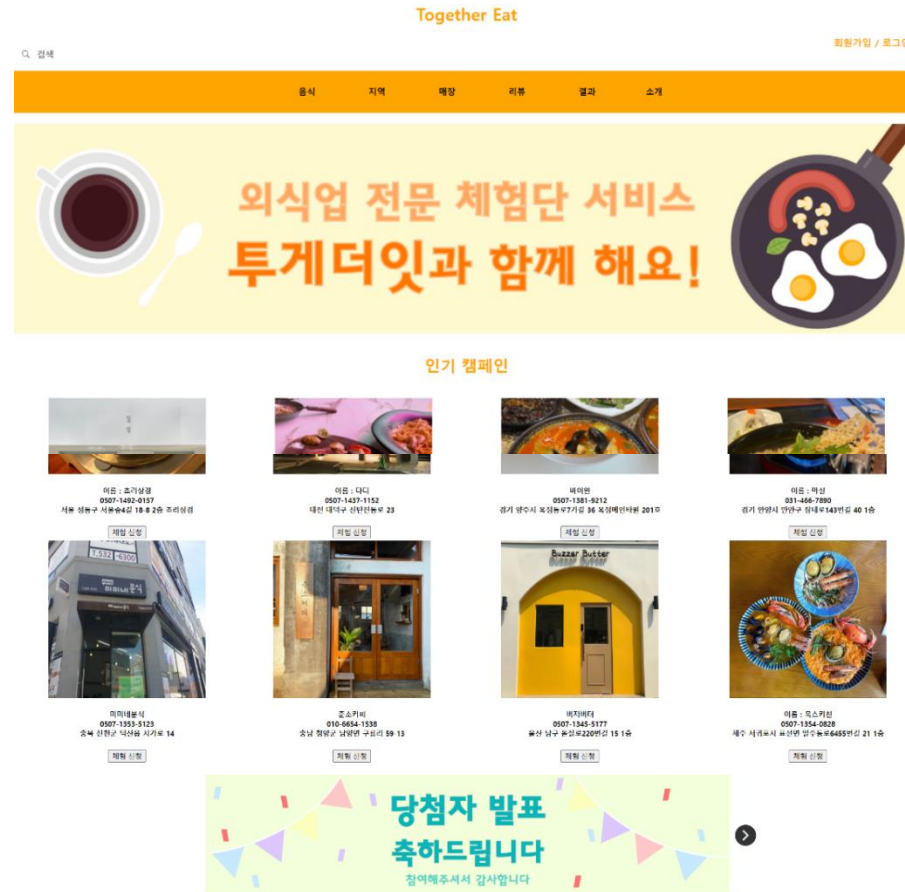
Together Eat

검색

회원가입 / 로그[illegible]

음식 지역 매장 리뷰 결과 소개

외식업 전문 체험단 서비스
투게더잇과 함께 해요!

인기 캠페인

이름 : 조리상경
0507-1492-0157
서울 성동구 서울숲4길 18-8 2층 조리상경
체험 신청

이름 : 다디
0507-1437-1152
대전 대덕구 신탄진동로 23
체험 신청

바이런
0507-1381-9212
경기 광주시 오포읍 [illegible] 36 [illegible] 201호
체험 신청

이름 : 막섬
031-466-7890
경기 안양시 만안구 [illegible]143번길 40 1층
체험 신청

미미네분식
0507-1353-5123
충북 진천군 덕산읍 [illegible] 14
체험 신청

중소커피
010-6654-1538
충남 청양군 남양면 구룡리 59 13
체험 신청

버저버터
0507-1345-5177
울산 남구 돋질로220번길 15 1층
체험 신청

이름 : 옥스키친
0507-1354-0828
제주 서귀포시 표선면 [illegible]6455번길 21 1층
체험 신청

Buzzer Butter

당첨자 발표
축하드립니다
참여해주셔서 감사합니다